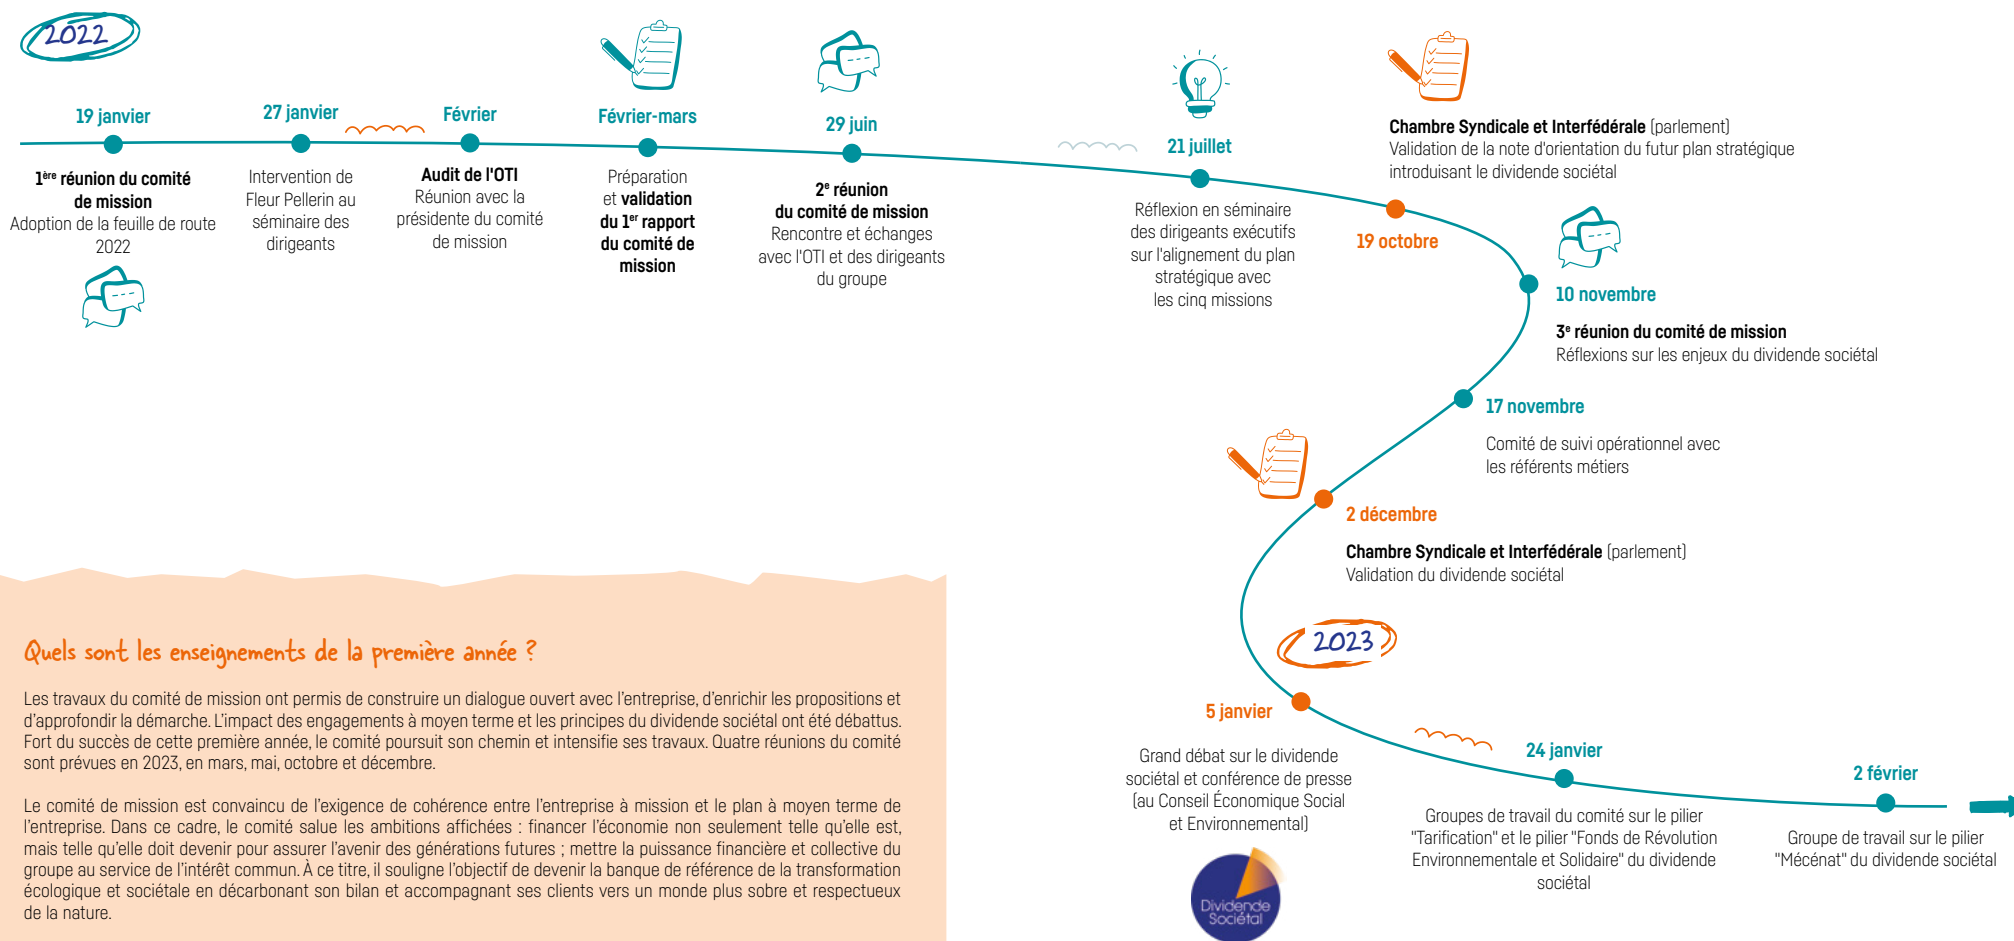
2022

19 janvier

1ère réunion du comité de mission
Adoption de la feuille de route 2022

27 janvier

Intervention de Fleur Pellerin au séminaire des dirigeants

Février

Audit de l'OTI
Réunion avec la présidente du comité de mission

Février-mars

Préparation et validation du 1er rapport du comité de mission

29 juin

2e réunion du comité de mission
Rencontre et échanges avec l'OTI et des dirigeants du groupe

21 juillet

Réflexion en séminaire des dirigeants exécutifs sur l'alignement du plan stratégique avec les cinq missions

Chambre Syndicale et Interfédérale (parlement)
Validation de la note d'orientation du futur plan stratégique introduisant le dividende sociétal

19 octobre

10 novembre

3e réunion du comité de mission
Réflexions sur les enjeux du dividende sociétal

17 novembre

Comité de suivi opérationnel avec les référents métiers

2 décembre

Chambre Syndicale et Interfédérale (parlement)
Validation du dividende sociétal

2023

5 janvier

Grand débat sur le dividende sociétal et conférence de presse (au Conseil Économique Social et Environnemental)

24 janvier

Groupes de travail du comité sur le pilier "Tarification" et le pilier "Fonds de Révolution Environnementale et Solidaire" du dividende sociétal

2 février

Groupe de travail sur le pilier "Mécénat" du dividende sociétal

Dividende Sociétal

Quels sont les enseignements de la première année ?

Les travaux du comité de mission ont permis de construire un dialogue ouvert avec l'entreprise, d'enrichir les propositions et d'approfondir la démarche. L'impact des engagements à moyen terme et les principes du dividende sociétal ont été débattus. Fort du succès de cette première année, le comité poursuit son chemin et intensifie ses travaux. Quatre réunions du comité sont prévues en 2023, en mars, mai, octobre et décembre.

Le comité de mission est convaincu de l'exigence de cohérence entre l'entreprise à mission et le plan à moyen terme de l'entreprise. Dans ce cadre, le comité salue les ambitions affichées : financer l'économie non seulement telle qu'elle est, mais telle qu'elle doit devenir pour assurer l'avenir des générations futures ; mettre la puissance financière et collective du groupe au service de l'intérêt commun. À ce titre, il souligne l'objectif de devenir la banque de référence de la transformation écologique et sociétale en décarbonant son bilan et accompagnant ses clients vers un monde plus sobre et respectueux de la nature.